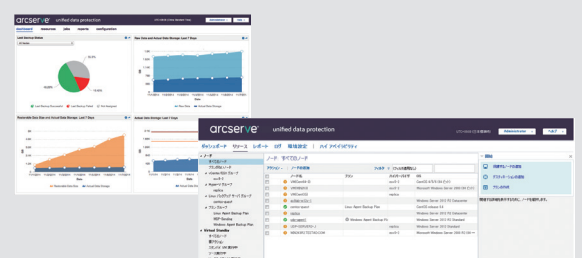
arcserve unified data protection

dashboard resources jobs reports configuration

Last Backup Status

Raw Data and Actual Data Storage Last 7 Days

Restorable Data Size and Actual Data Storage Last 7 Days

arcserve unified data protection

ダッシュボード リソース レポート ログ 環境設定 ハイ アベイラビリティ

ノード: すべてのノード

アクション ノードの追加

ノード名

Windows Server 2012 R2 Datacenter

Windows Server 2012 R2 Standard

Linux Agent Backup Plan

Windows Agent Backup Plan

CentOS release 6.4